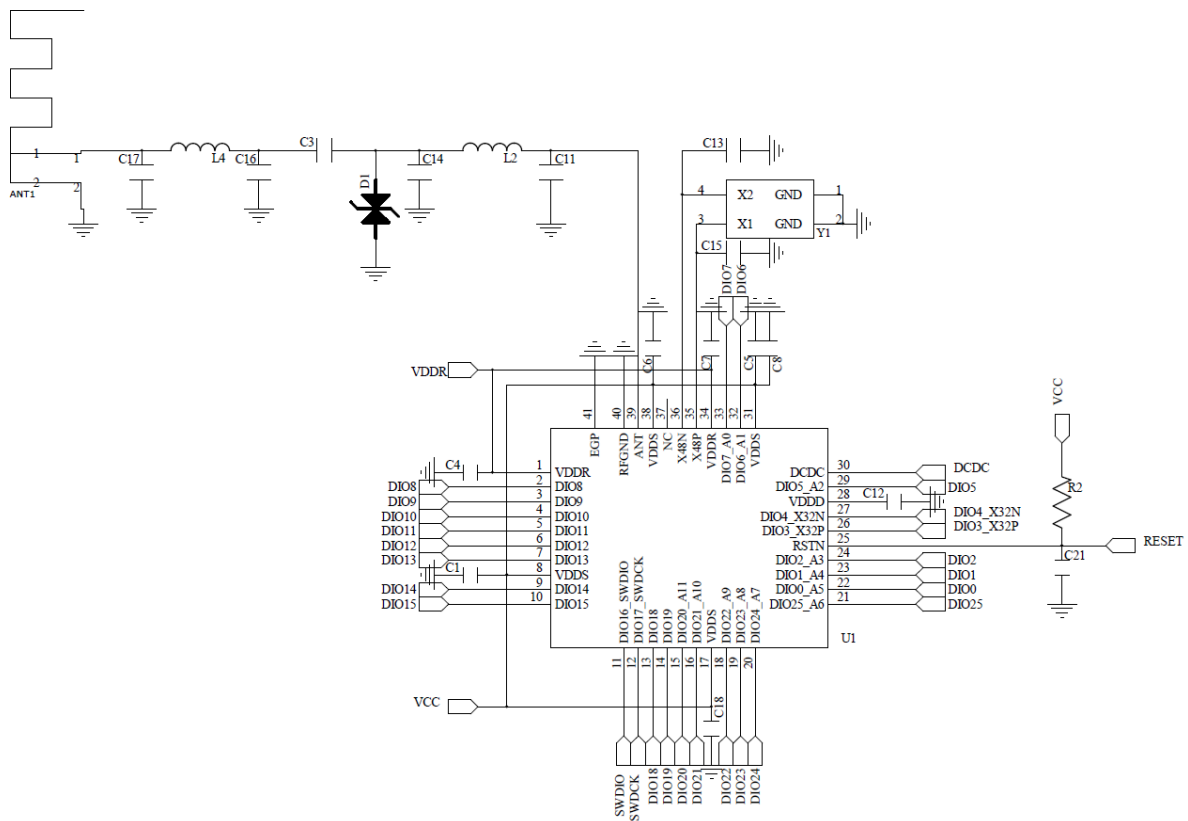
1
1
2
2
ANT1
C17
L4
C16
C3
D1
C14
L2
C11
C13
4
X2 GND
1
3
X1 GND
2
Y1
C15
DIO7
DIO6
VDDR
C6
C7
C5
C8
41 40 39 38 37 36 35 34 33 32 31
EGP
RFGND
ANT
VDDS
NC
X48N
X48P
VDDR
DIO7_A0
DIO6_A1
VDDS
VCC
C4
1 VDDR
DIO8 2 DIO8
DIO9 3 DIO9
DIO10 4 DIO10
DIO11 5 DIO11
DIO12 6 DIO12
DIO13 7 DIO13
C1
8 VDDS
9 VDDS
DIO14 10 DIO14
DIO15 DIO15
DCDC 30 DCDC
DIO5_A2 29 DIO5
VDDD 28 C12
DIO4_X32N 27 DIO4_X32N
DIO3_X32P 26 DIO3_X32P
RSTN 25
R2
RESET
C21
24
DIO2_A3 23 DIO2
DIO1_A4 22 DIO1
DIO0_A5 21 DIO0
DIO25_A6 DIO25
U1
DIO16_SWDIO
DIO17_SWDCK
DIO18
DIO19
DIO20_A11
DIO21_A10
VDDS
DIO22_A9
DIO23_A8
DIO24_A7
11 12 13 14 15 16 17 18 19 20
VCC
C18
SWDIO
SWDCK
DIO18
DIO19
DIO20
DIO21
DIO22
DIO23
DIO24